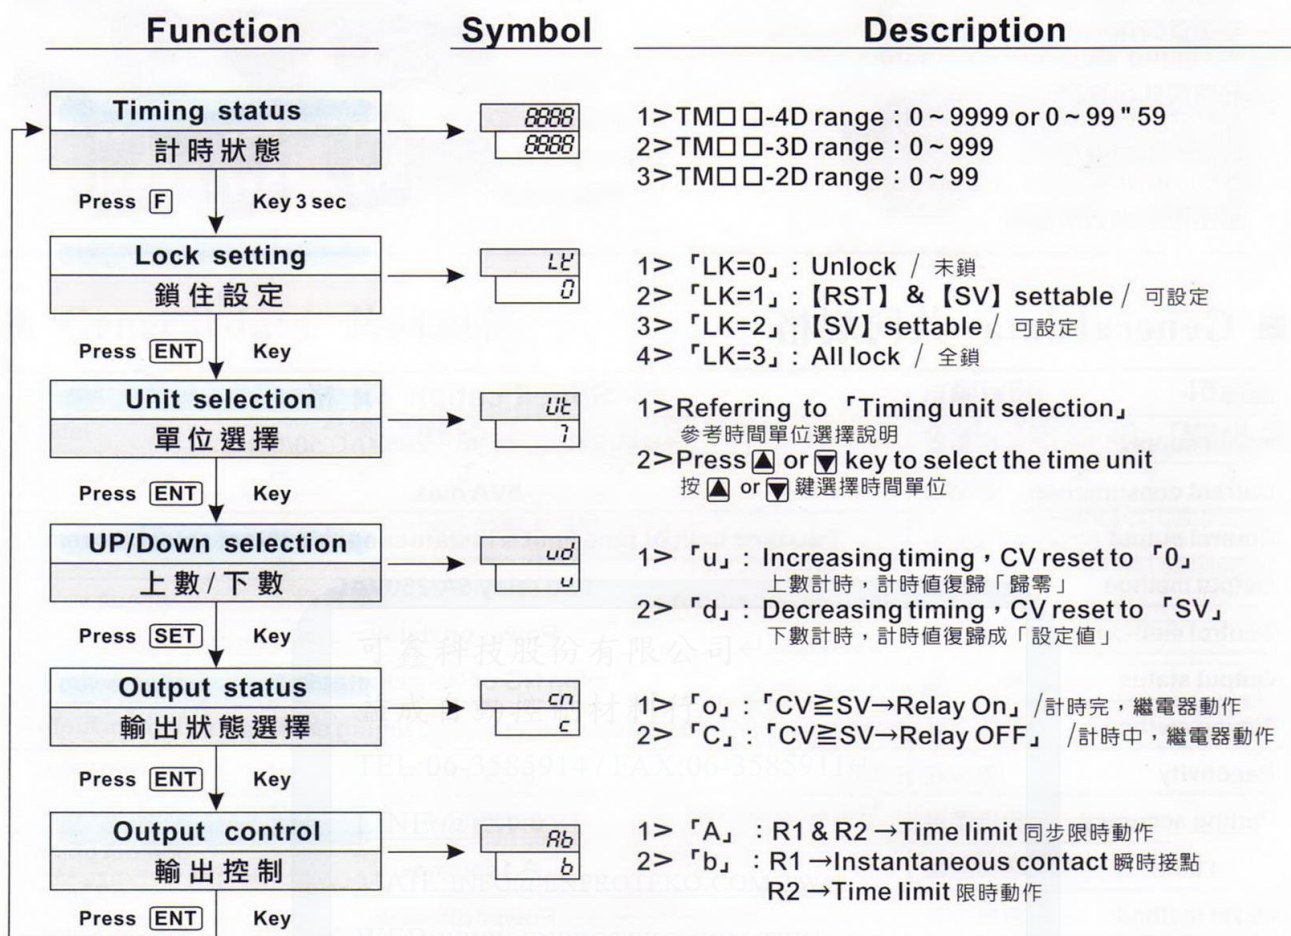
Function

Symbol

Description

Timing status
計時狀態

8888
8888

1>TM□□-4D range : 0 ~ 9999 or 0 ~ 99 " 59
2>TM□□-3D range : 0 ~ 999
3>TM□□-2D range : 0 ~ 99

Press F Key 3 sec

Lock setting
鎖住設定

LK
0

1> 「LK=0」: Unlock / 未鎖
2> 「LK=1」:【RST】&【SV】settable / 可設定
3> 「LK=2」:【SV】settable / 可設定
4> 「LK=3」: All lock / 全鎖

Press ENT Key

Unit selection
單位選擇

Ut
7

1>Referring to 「Timing unit selection」
參考時間單位選擇說明
2>Press ▲ or ▼ key to select the time unit
按 ▲ or ▼ 鍵選擇時間單位

Press ENT Key

UP/Down selection
上數/下數

ud
u

1> 「u」: Increasing timing, CV reset to 「0」
上數計時，計時值復歸「歸零」
2> 「d」: Decreasing timing, CV reset to 「SV」
下數計時，計時值復歸成「設定值」

Press SET Key

Output status
輸出狀態選擇

cn
c

1> 「o」:「CV≧SV→Relay On」/計時完，繼電器動作
2> 「C」:「CV≧SV→Relay OFF」 /計時中，繼電器動作

Press ENT Key

Output control
輸出控制

Ab
b

1> 「A」 : R1 & R2 →Time limit 同步限時動作
2> 「b」 : R1 →Instantaneous contact 瞬時接點
R2 →Time limit 限時動作

Press ENT Key